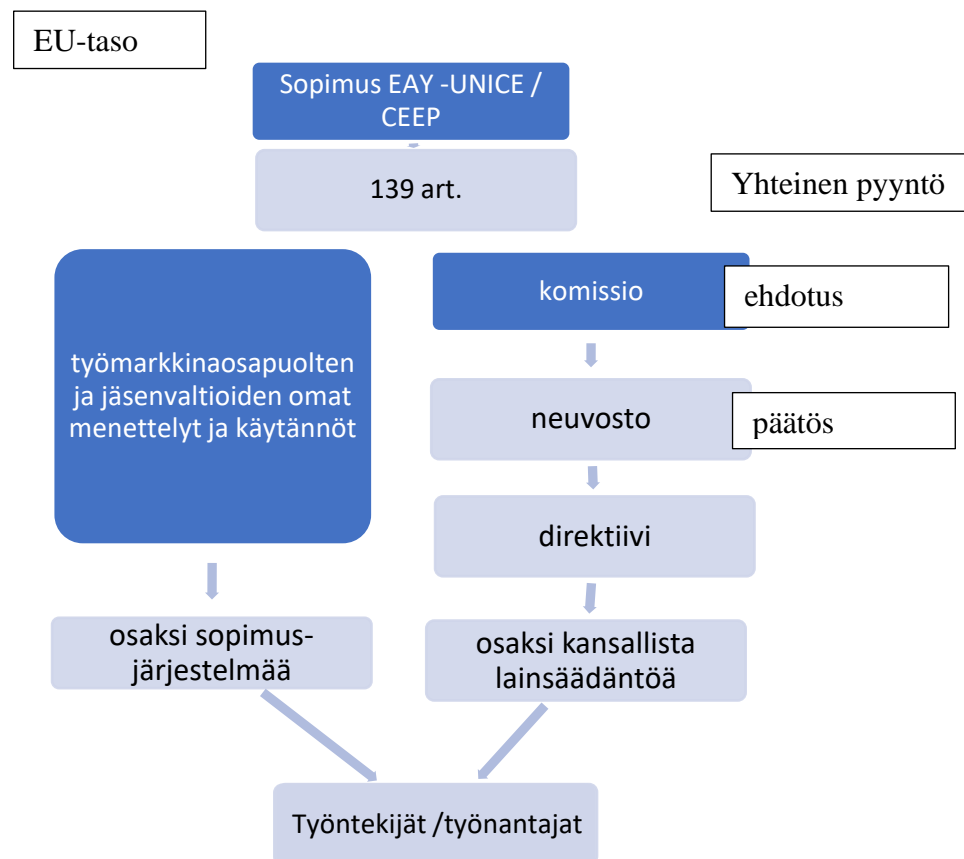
EU-taso

Sopimus EAY -UNICE / CEEP

139 art.

Yhteinen pyyntö

työmarkkinaosapuolten ja jäsenvaltioiden omat menettelyt ja käytännöt

komissio

ehdotus

neuvosto

päätös

direktiivi

osaksi sopimus-järjestelmää

osaksi kansallista lainsäädäntöä

Työntekijät /työnantajat